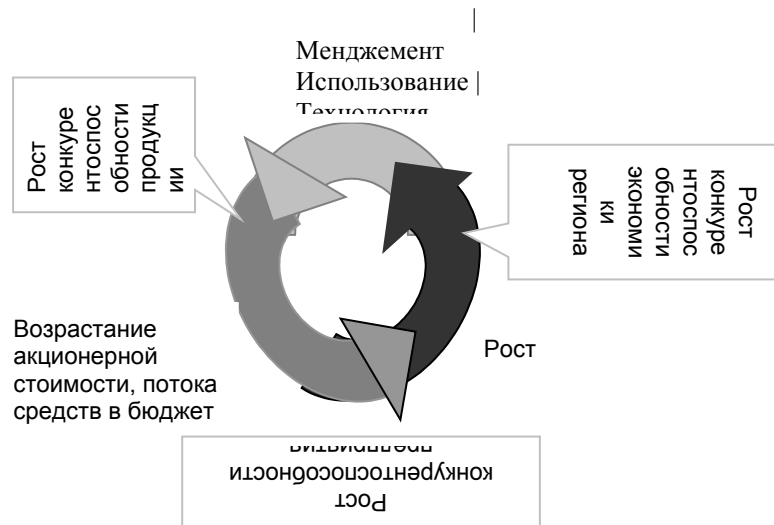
Менджемент
Использование |
Технология

Рост конкурентоспособности продукции

Рост конкурентоспособности экономики региона

Возрастание акционерной стоимости, потока средств в бюджет

Рост

Рост конкурентоспособности предприятия